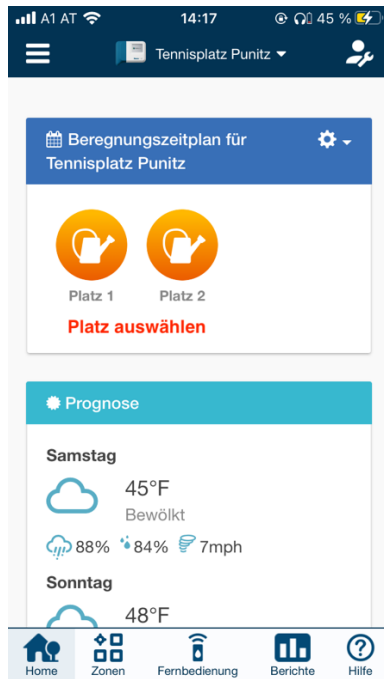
A1 AT 14:17 45 %

Tennisplatz Punitz

Beregnungszeitplan für Tennisplatz Punitz

Platz 1 Platz 2

Platz auswählen

Prognose

Samstag

45°F
Bewölkt

88% 84% 7mph

Sonntag

48°F

Home Zonen Fernbedienung Berichte Hilfe